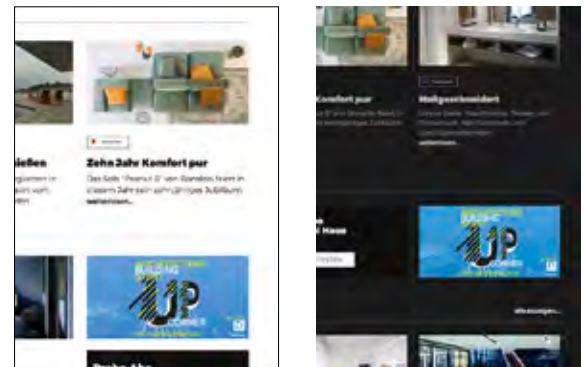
ießen

Zehn Jahr Komfort pur

Das Sofa "Peanut B" von Bonaldo feiert in diesem Jahr sein zehnjähriges Jubiläum. weiterlesen...

BUILDING
UP
CORNER

Komfort pur

Maßgeschneidert

weiterlesen...

Haus

BUILDING
UP
CORNER

alle anzeigen...